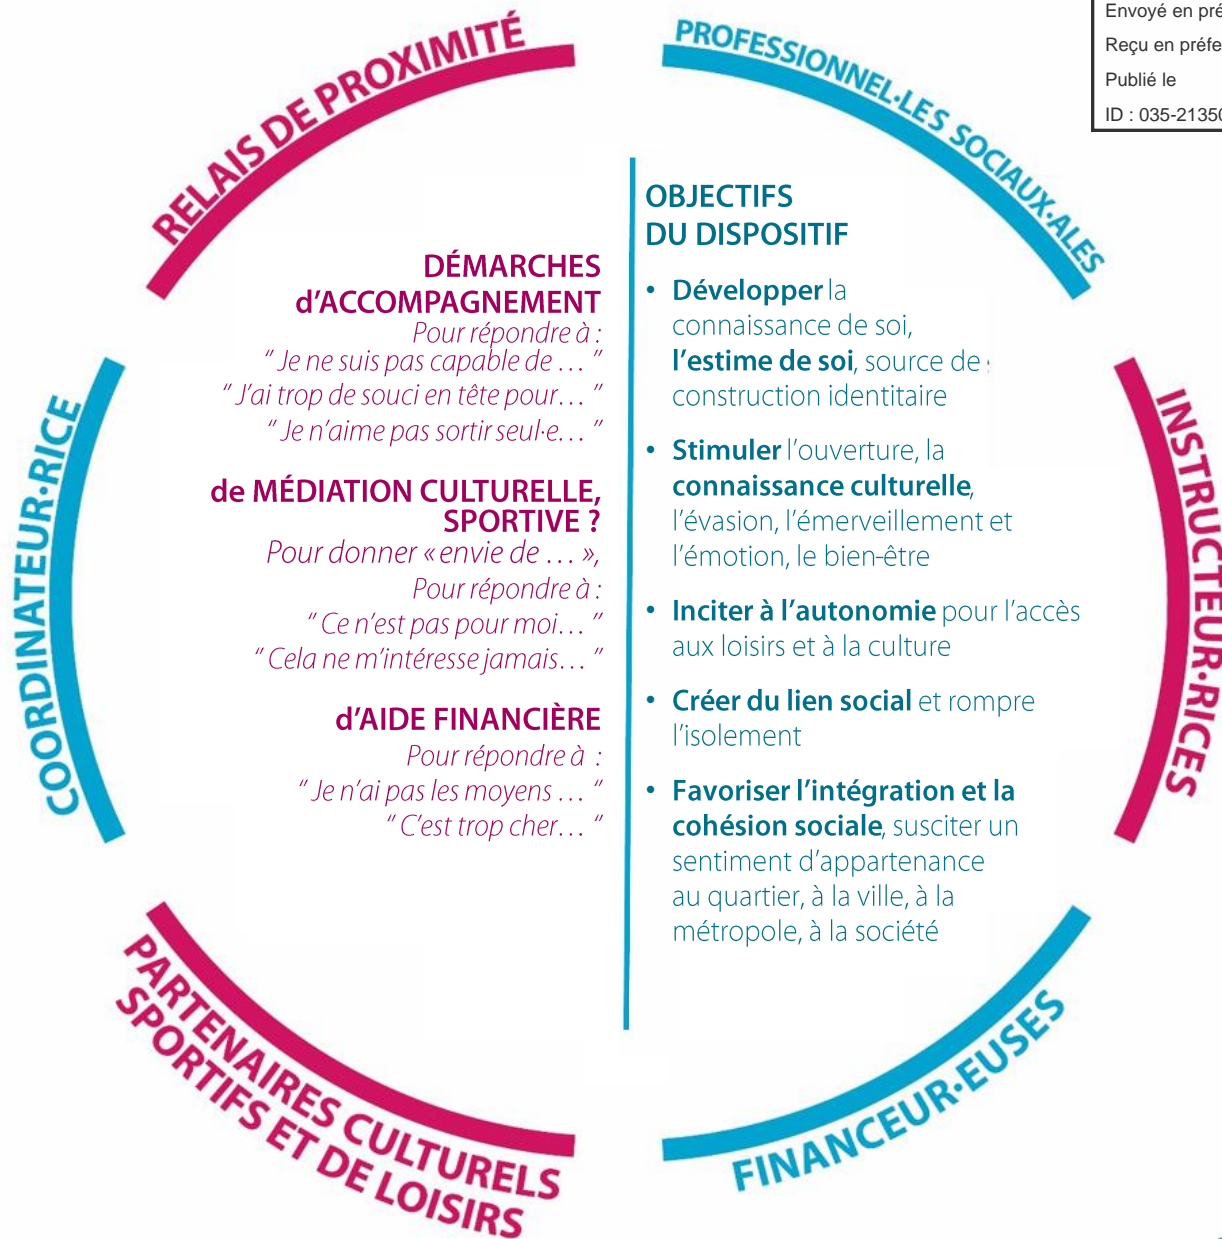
Envoyé en pré
Reçu en préfe
Publié le
ID : 035-21350

RELAIS DE PROXIMITÉ

PROFESSIONNEL·LES SOCIAUX·ALES

OBJECTIFS DU DISPOSITIF

• Développer la connaissance de soi, l'estime de soi, source de construction identitaire

• Stimuler l'ouverture, la connaissance culturelle, l'évasion, l'émerveillement et l'émotion, le bien-être

• Inciter à l'autonomie pour l'accès aux loisirs et à la culture

• Créer du lien social et rompre l'isolement

• Favoriser l'intégration et la cohésion sociale, susciter un sentiment d'appartenance au quartier, à la ville, à la métropole, à la société

DÉMARCHES d'ACCOMPAGNEMENT
Pour répondre à :
" Je ne suis pas capable de … "
" J'ai trop de souci en tête pour… "
" Je n'aime pas sortir seul·e… "

de MÉDIATION CULTURELLE, SPORTIVE ?
Pour donner « envie de … »,
Pour répondre à :
" Ce n'est pas pour moi… "
" Cela ne m'intéresse jamais… "

d'AIDE FINANCIÈRE
Pour répondre à :
" Je n'ai pas les moyens … "
" C'est trop cher… "

COORDINATEUR·RICE

INSTRUCTEUR·RICES

PARTENAIRES CULTURELS SPORTIFS ET DE LOISIRS

FINANCEUR·EUSES